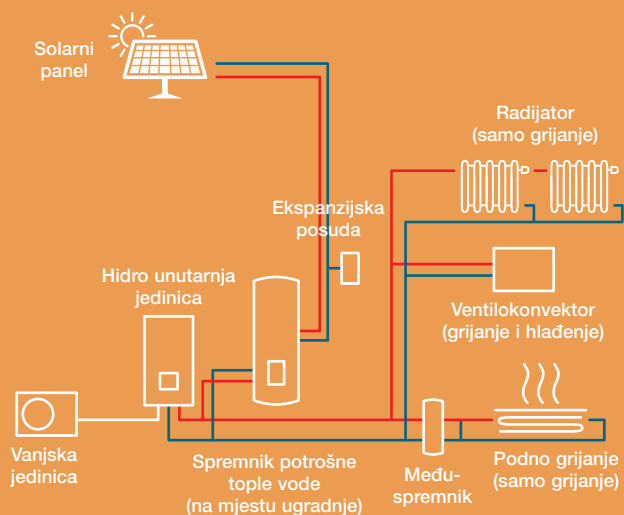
Solarni panel

Radijator (samo grijanje)

Ekspanzijska posuda

Hidro unutarnja jedinica

Ventilokonvektor (grijanje i hlađenje)

Vanjska jedinica

Spremnik potrošne tople vode (na mjestu ugradnje)

Međuspremnik

Podno grijanje (samo grijanje)